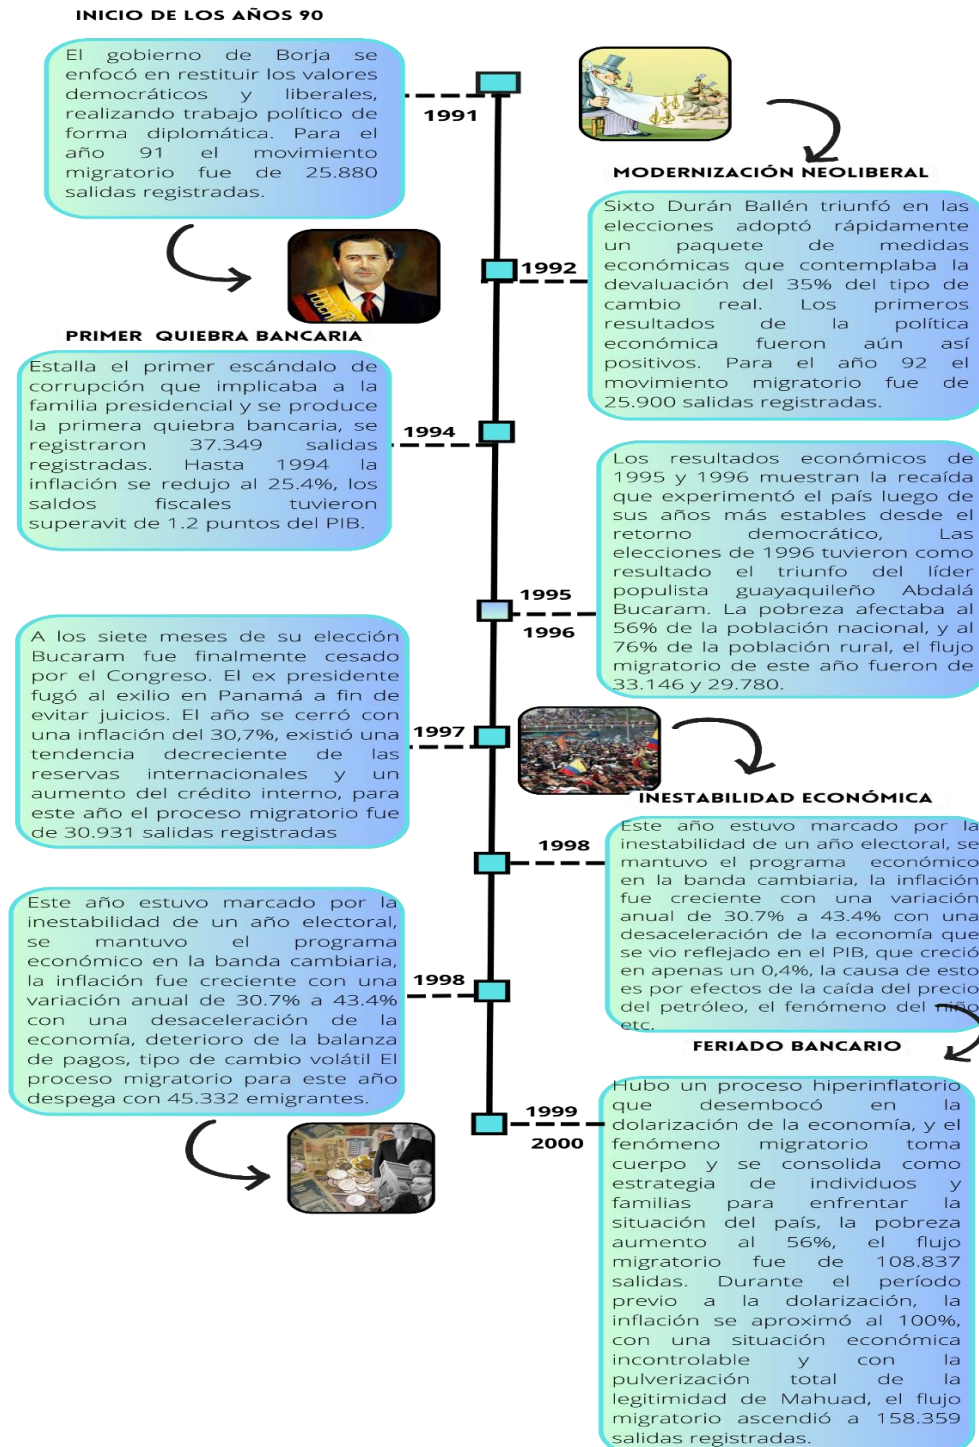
INICIO DE LOS AÑOS 90

El gobierno de Borja se enfocó en restituir los valores democráticos y liberales, realizando trabajo político de forma diplomática. Para el año 91 el movimiento migratorio fue de 25.880 salidas registradas.

1991

MODERNIZACIÓN NEOLIBERAL

Sixto Durán Ballén triunfó en las elecciones adoptó rápidamente un paquete de medidas económicas que contemplaba la devaluación del 35% del tipo de cambio real. Los primeros resultados de la política económica fueron aún así positivos. Para el año 92 el movimiento migratorio fue de 25.900 salidas registradas.

1992

PRIMER QUIEBRA BANCARIA

Estalla el primer escándalo de corrupción que implicaba a la familia presidencial y se produce la primera quiebra bancaria, se registraron 37.349 salidas registradas. Hasta 1994 la inflación se redujo al 25.4%, los saldos fiscales tuvieron superavit de 1.2 puntos del PIB.

1994

Los resultados económicos de 1995 y 1996 muestran la recaída que experimentó el país luego de sus años más estables desde el retorno democrático, Las elecciones de 1996 tuvieron como resultado el triunfo del líder populista guayaquileño Abdalá Bucaram. La pobreza afectaba al 56% de la población nacional, y al 76% de la población rural, el flujo migratorio de este año fueron de 33.146 y 29.780.

1995

1996

A los siete meses de su elección Bucaram fue finalmente cesado por el Congreso. El ex presidente fugó al exilio en Panamá a fin de evitar juicios. El año se cerró con una inflación del 30,7%, existió una tendencia decreciente de las reservas internacionales y un aumento del crédito interno, para este año el proceso migratorio fue de 30.931 salidas registradas

1997

INESTABILIDAD ECONÓMICA

Este año estuvo marcado por la inestabilidad de un año electoral, se mantuvo el programa económico en la banda cambiaria, la inflación fue creciente con una variación anual de 30.7% a 43.4% con una desaceleración de la economía que se vio reflejado en el PIB, que creció en apenas un 0,4%, la causa de esto es por efectos de la caída del precio del petróleo, el fenómeno del niño etc.

1998

Este año estuvo marcado por la inestabilidad de un año electoral, se mantuvo el programa económico en la banda cambiaria, la inflación fue creciente con una variación anual de 30.7% a 43.4% con una desaceleración de la economía, deterioro de la balanza de pagos, tipo de cambio volátil El proceso migratorio para este año despega con 45.332 emigrantes.

1998

FERIADO BANCARIO

1999

2000

Hubo un proceso hiperinflatorio que desembocó en la dolarización de la economía, y el fenómeno migratorio toma cuerpo y se consolida como estrategia de individuos y familias para enfrentar la situación del país, la pobreza aumento al 56%, el flujo migratorio fue de 108.837 salidas. Durante el período previo a la dolarización, la inflación se aproximó al 100%, con una situación económica incontrolable y con la pulverización total de la legitimidad de Mahuad, el flujo migratorio ascendió a 158.359 salidas registradas.